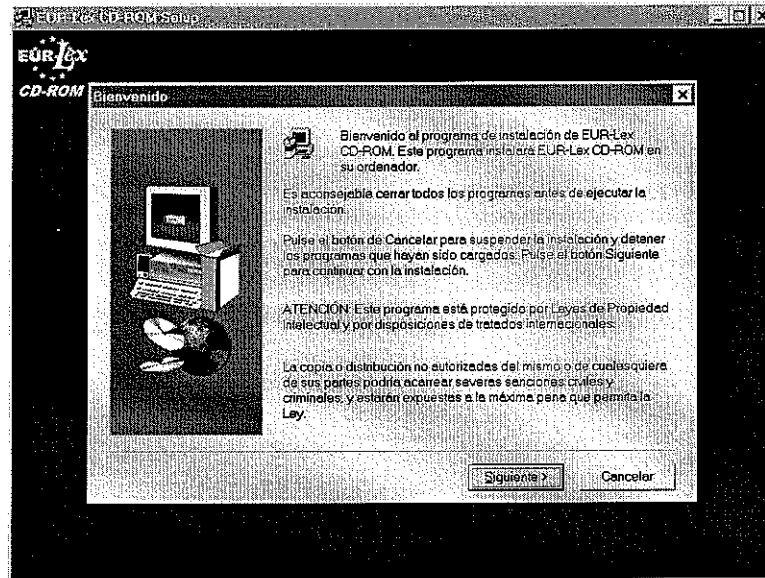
EUR-Lex CD-ROM Setup

EUR Lex

CD-ROM

Bienvenido

Bienvenido al programa de instalación de EUR-Lex CD-ROM. Este programa instalará EUR-Lex CD-ROM en su ordenador.

Es aconsejable cerrar todos los programas antes de ejecutar la instalación.

Pulse el botón de Cancelar para suspender la instalación y detener los programas que hayan sido cargados. Pulse el botón Siguiente para continuar con la instalación.

ATENCION: Este programa está protegido por Leyes de Propiedad Intelectual y por disposiciones de tratados internacionales.

La copia o distribución no autorizadas del mismo o de cualesquiera de sus partes podría acarrear severas sanciones civiles y criminales, y estarán expuestas a la máxima pena que permita la Ley.

Siguiente >

Cancelar